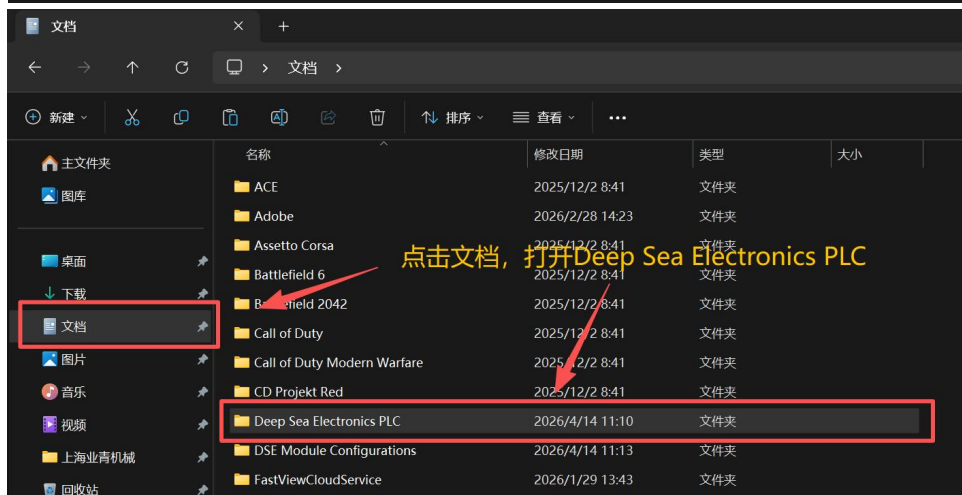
文档 × +

← → ↑ ⟳ > 文档 >

新建 排序 查看 ...

主文件夹
图库

桌面
下载
文档
图片
音乐
视频
上海业青机械
回收站

| 名称 | 修改日期 | 类型 | 大小 |
|---|---|---|---|
| ACE | 2025/12/2 8:41 | 文件夹 | |
| Adobe | 2026/2/28 14:23 | 文件夹 | |
| Assetto Corsa | 2025/12/2 8:41 | 文件夹 | |
| Battlefield 6 | 2025/12/2 8:41 | 文件夹 | |
| Battlefield 2042 | 2025/12/2 8:41 | 文件夹 | |
| Call of Duty | 2025/12/2 8:41 | 文件夹 | |
| Call of Duty Modern Warfare | 2025/12/2 8:41 | 文件夹 | |
| CD Projekt Red | 2025/12/2 8:41 | 文件夹 | |
| Deep Sea Electronics PLC | 2026/4/14 11:10 | 文件夹 | |
| DSE Module Configurations | 2026/4/14 11:13 | 文件夹 | |
| FastViewCloudService | 2026/1/29 13:43 | 文件夹 | |

点击文档，打开Deep Sea Electronics PLC